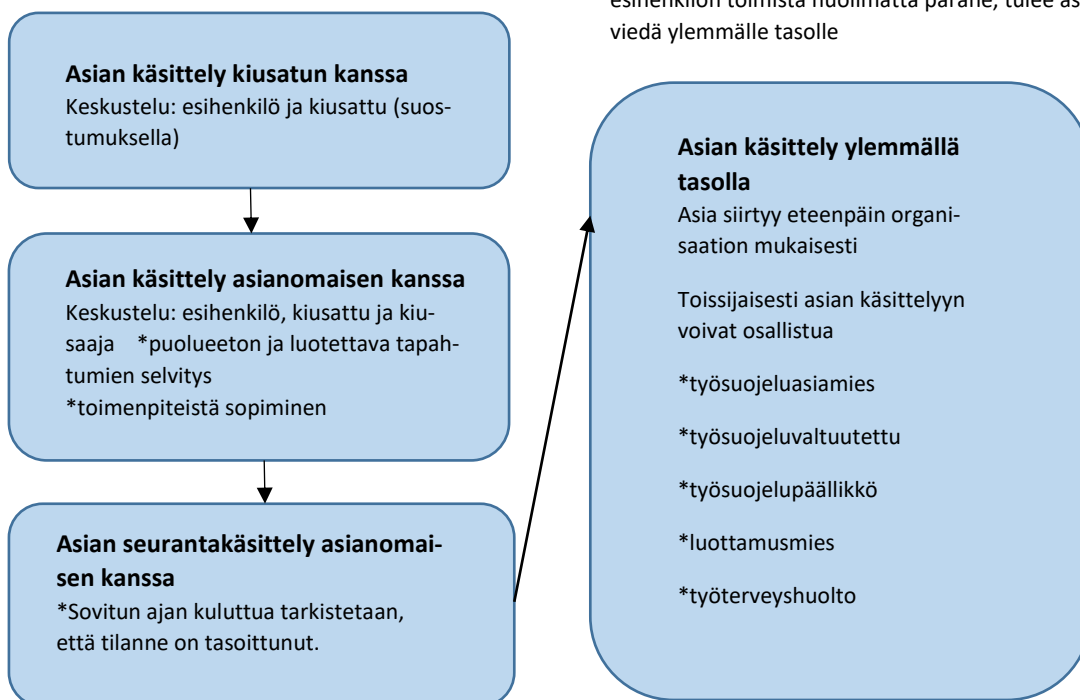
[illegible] esihenkilön toimista huolimatta parane, tulee as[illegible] viedä ylemmälle tasolle

**Asian käsittely kiusatun kanssa**
Keskustelu: esihenkilö ja kiusattu (suostumuksella)

**Asian käsittely asianomaisen kanssa**
Keskustelu: esihenkilö, kiusattu ja kiusaaja *puolueeton ja luotettava tapahtumien selvitys
*toimenpiteistä sopiminen

**Asian seurantakäsittely asianomaisen kanssa**
*Sovitun ajan kuluttua tarkistetaan, että tilanne on tasoittunut.

**Asian käsittely ylemmällä tasolla**
Asia siirtyy eteenpäin organisaation mukaisesti

Toissijaisesti asian käsittelyyn voivat osallistua

*työsuojeluasiamies

*työsuojeluvaltuutettu

*työsuojelupäällikkö

*luottamusmies

*työterveyshuolto